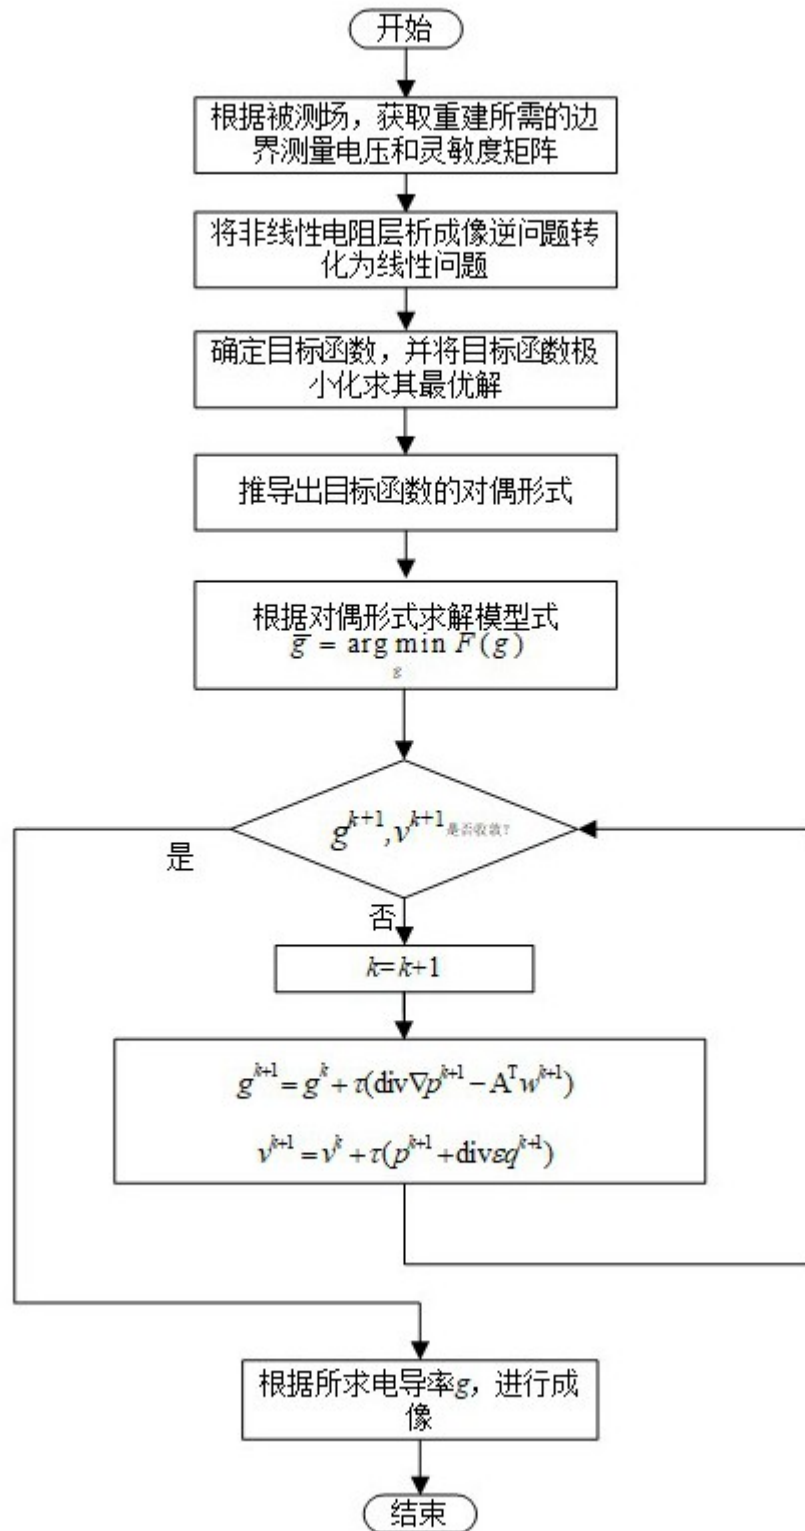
开始

根据被测场，获取重建所需的边界测量电压和灵敏度矩阵

将非线性电阻层析成像逆问题转化为线性问题

确定目标函数，并将目标函数极小化求其最优解

推导出目标函数的对偶形式

根据对偶形式求解模型式
$\bar{g} = \arg\min_{g} F(g)$

$g^{k+1}, v^{k+1}$是否收敛?

是

否

$k=k+1$

$g^{k+1} = g^{k} + \tau(\text{div}\nabla p^{k+1} - A^{T} w^{k+1})$

$v^{k+1} = v^{k} + \tau(p^{k+1} + \text{div}\varepsilon q^{k+1})$

根据所求电导率$g$，进行成像

结束